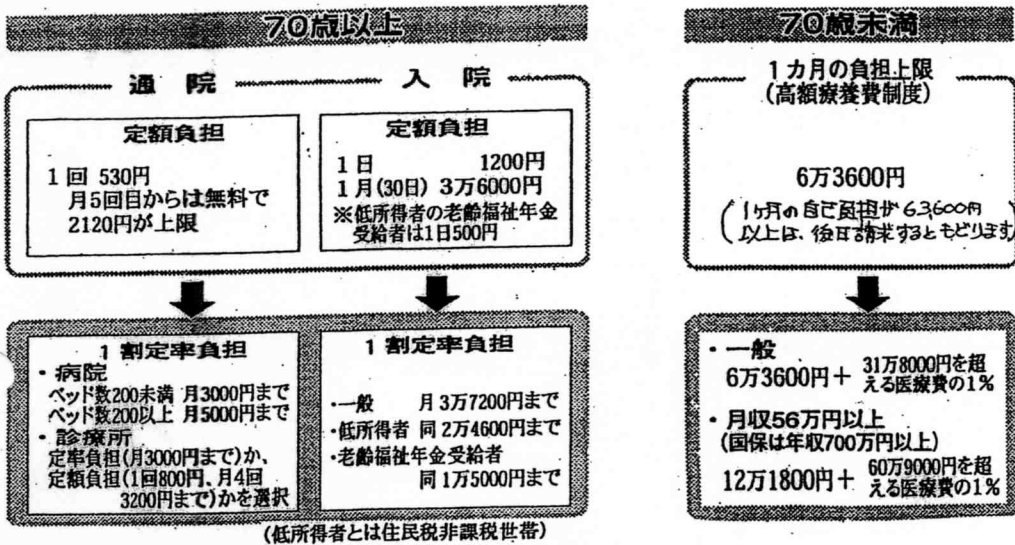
70歳以上

通院

入院

定額負担

1回 530円
月5回目からは無料で
2120円が上限

定額負担

1日 1200円
1月(30日) 3万6000円
※低所得者の老齢福祉年金受給者は1日500円

1割定率負担

・病院
ベッド数200未満 月3000円まで
ベッド数200以上 月5000円まで
・診療所
定率負担(月3000円まで)か、
定額負担(1回800円、月4回3200円まで)かを選択

1割定率負担

・一般 月3万7200円まで
・低所得者 同2万4600円まで
・老齢福祉年金受給者 同1万5000円まで

(低所得者とは住民税非課税世帯)

70歳未満

1カ月の負担上限
(高額療養費制度)

6万3600円

(1ヶ月の自己負担が63,600円以上は、後日請求するともどります)

・一般
6万3600円+ 31万8000円を超える医療費の1%

・月収56万円以上
(国保は年収700万円以上)
12万1800円+ 60万9000円を超える医療費の1%